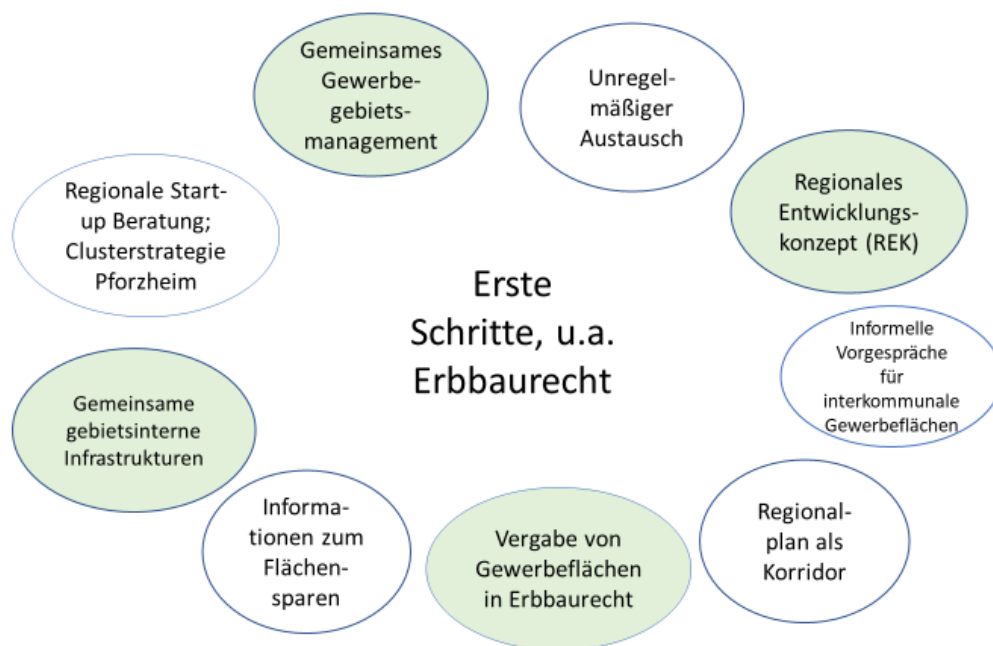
Gemeinsames Gewerbegebietsmanagement

Unregelmäßiger Austausch

Regionale Start-up Beratung; Clusterstrategie Pforzheim

Regionales Entwicklungskonzept (REK)

Erste Schritte, u.a. Erbbaurecht

Informelle Vorgespräche für interkommunale Gewerbeflächen

Gemeinsame gebietsinterne Infrastrukturen

Informationen zum Flächensparen

Vergabe von Gewerbeflächen in Erbbaurecht

Regionalplan als Korridor